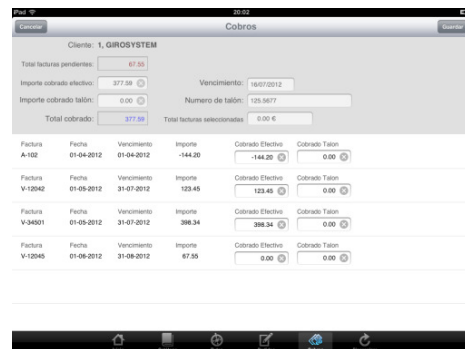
iPad 20:02

Cancelar Cobros Guardar

Cliente: 1, GIROSYSTEM

Total facturas pendientes: 67.55

Importe cobrado efectivo: 377.59 Vencimiento: 18/07/2012

Importe cobrado talón: 0.00 Numero de talón: 125.5677

Total cobrado: 377.59 Total facturas seleccionadas 0.00 €

| Factura | Fecha | Vencimiento | Importe | Cobrado Efectivo | Cobrado Talon |
|---|---|---|---|---|---|
| A-102 | 01-04-2012 | 01-04-2012 | -144.20 | -144.20 | 0.00 |
| V-12042 | 01-05-2012 | 31-07-2012 | 123.45 | 123.45 | 0.00 |
| V-34501 | 01-05-2012 | 31-07-2012 | 398.34 | 398.34 | 0.00 |
| V-12045 | 01-08-2012 | 31-08-2012 | 67.55 | 0.00 | 0.00 |